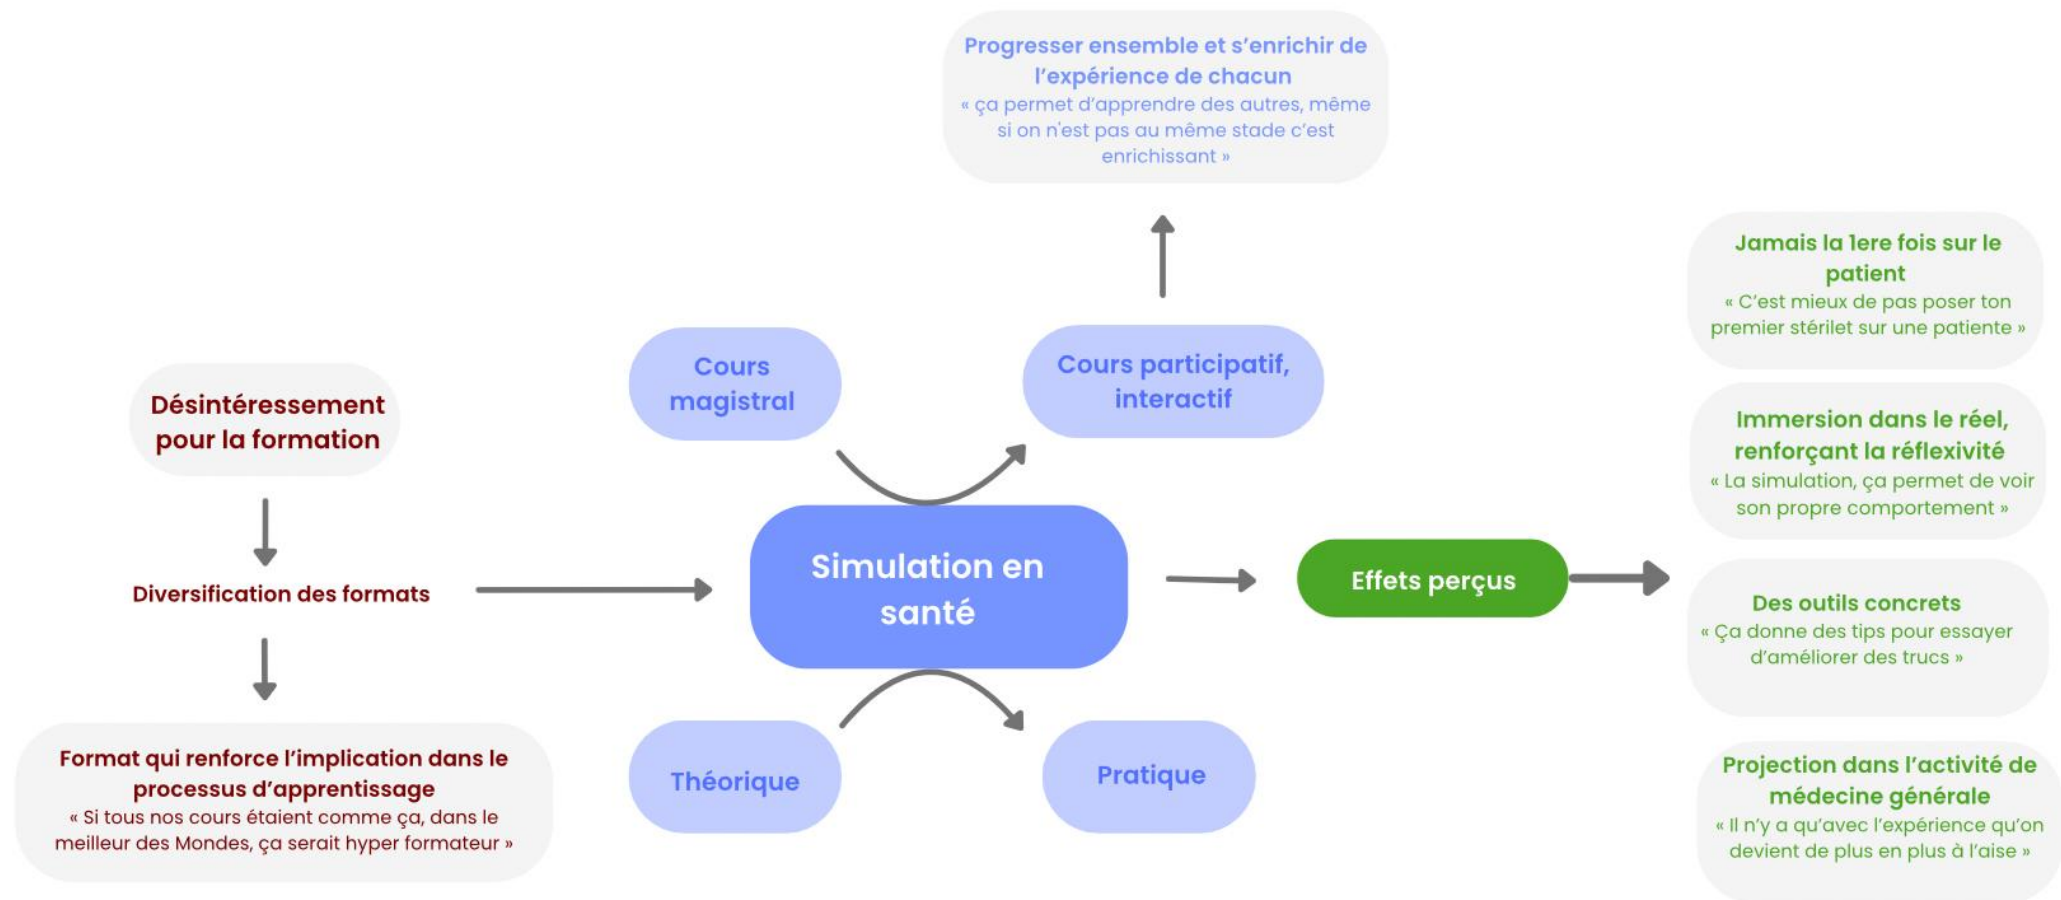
Progresser ensemble et s'enrichir de l'expérience de chacun
« ça permet d'apprendre des autres, même si on n'est pas au même stade c'est enrichissant »

Désintéressement pour la formation

Diversification des formats

Format qui renforce l'implication dans le processus d'apprentissage
« Si tous nos cours étaient comme ça, dans le meilleur des Mondes, ça serait hyper formateur »

Cours magistral

Cours participatif, interactif

Simulation en santé

Théorique

Pratique

Effets perçus

Jamais la 1ere fois sur le patient
« C'est mieux de pas poser ton premier stérilet sur une patiente »

Immersion dans le réel, renforçant la réflexivité
« La simulation, ça permet de voir son propre comportement »

Des outils concrets
« Ça donne des tips pour essayer d'améliorer des trucs »

Projection dans l'activité de médecine générale
« Il n'y a qu'avec l'expérience qu'on devient de plus en plus à l'aise »